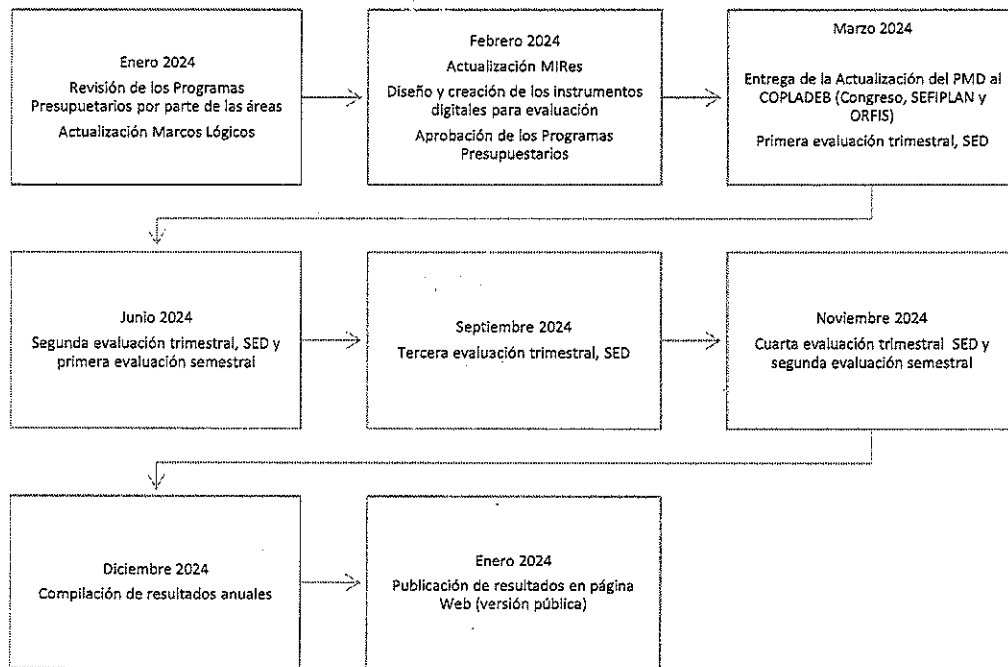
Enero 2024
Revisión de los Programas Presupuetarios por parte de las áreas
Actualización Marcos Lógicos

Febrero 2024
Actualización MIRes
Diseño y creación de los instrumentos digitales para evaluación
Aprobación de los Programas Presupuestarios

Marzo 2024
Entrega de la Actualización del PMD al COPLADEB (Congreso, SEFIPLAN y ORFIS)
Primera evaluación trimestral, SED

Junio 2024
Segunda evaluación trimestral, SED y primera evaluación semestral

Septiembre 2024
Tercera evaluación trimestral, SED

Noviembre 2024
Cuarta evaluación trimestral SED y segunda evaluación semestral

Diciembre 2024
Compilación de resultados anuales

Enero 2024
Publicación de resultados en página Web (versión pública)